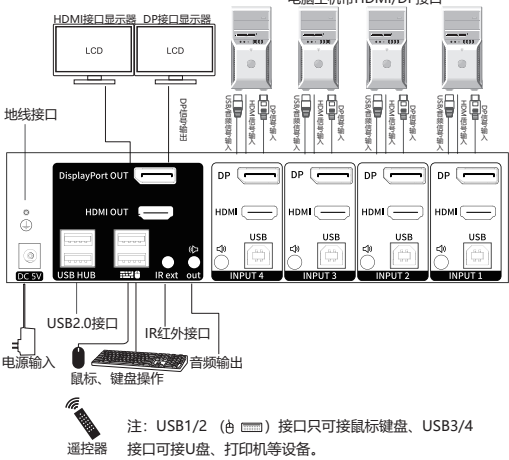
HDMI接口显示器 DP接口显示器

LCD LCD

电脑主机的HDMI/DP接口

DP接口输出

USB数据线输入 HDMI线输入 DP线输入

USB数据线输入 HDMI线输入 DP线输入

USB数据线输入 HDMI线输入 DP线输入

USB数据线输入 HDMI线输入 DP线输入

地线接口

DisplayPort OUT

HDMI OUT

DC 5V

USB HUB

IR ext

out

DP

HDMI

USB

INPUT 4

DP

HDMI

USB

INPUT 3

DP

HDMI

USB

INPUT 2

DP

HDMI

USB

INPUT 1

USB2.0接口

IR红外接口

电源输入

音频输出

鼠标、键盘操作

遥控器

注：USB1/2 （ ）接口只可接鼠标键盘、USB3/4接口可接U盘、打印机等设备。